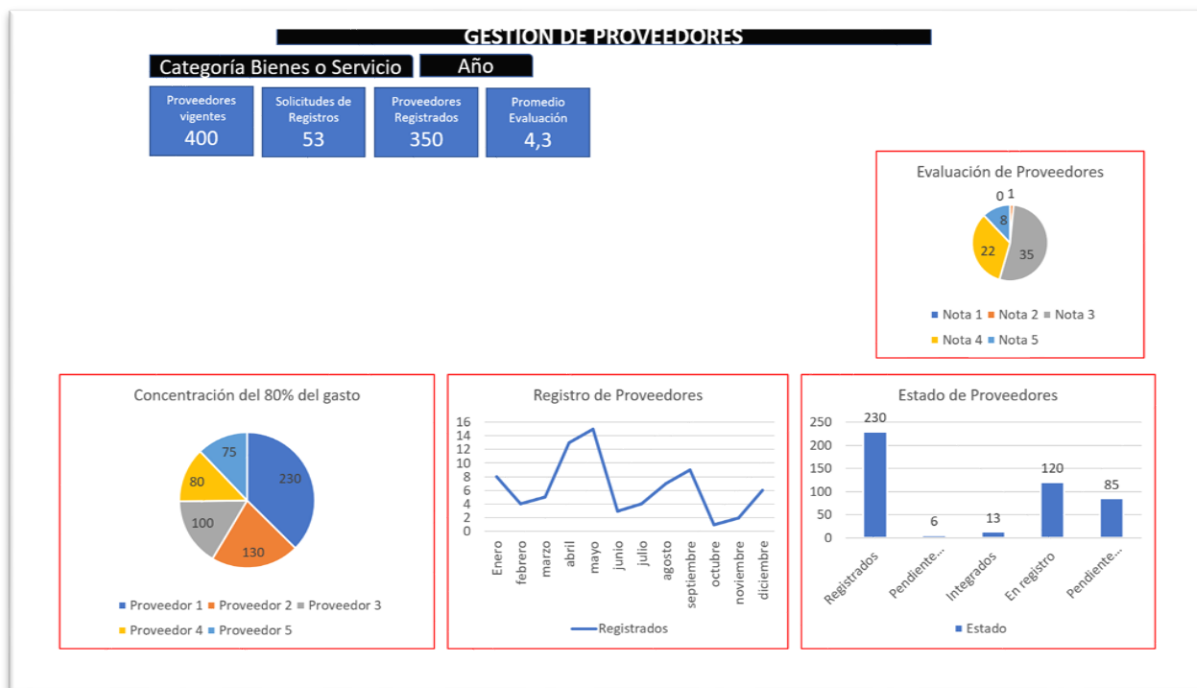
GESTION DE PROVEEDORES

Categoría Bienes o Servicio

Año

Proveedores vigentes
400

Solicitudes de Registros
53

Proveedores Registrados
350

Promedio Evaluación
4,3

Evaluación de Proveedores

0 1
8
22
35

Nota 1 Nota 2 Nota 3
Nota 4 Nota 5

Concentración del 80% del gasto

75
230
80
100
130

Proveedor 1 Proveedor 2 Proveedor 3
Proveedor 4 Proveedor 5

Registro de Proveedores

16
14
12
10
8
6
4
2
0

Enero febrero marzo abril mayo junio julio agosto septiembre octubre noviembre diciembre

Registrados

Estado de Proveedores

250
200
150
100
50
0

230
6
13
120
85

Registrados Pendiente... Integrados En registro Pendiente...

Estado